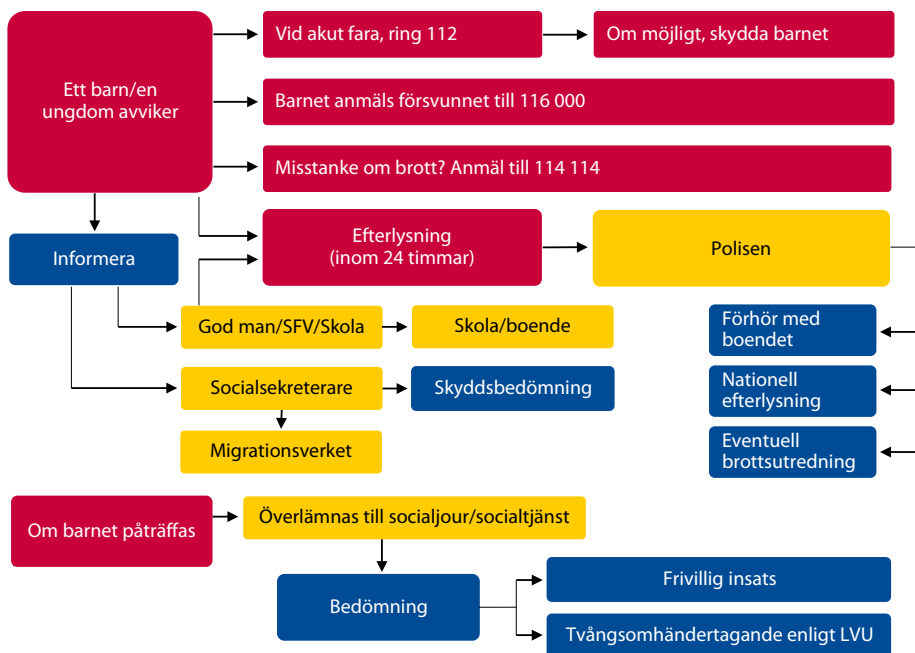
Ett barn/en ungdom avviker

Vid akut fara, ring 112

Om möjligt, skydda barnet

Barnet anmäls försvunnet till 116 000

Misstanke om brott? Anmäl till 114 114

Informera

Efterlysning
(inom 24 timmar)

Polisen

God man/SFV/Skola

Skola/boende

Förhör med boendet

Socialsekreterare

Skyddsbedömning

Nationell efterlysning

Migrationsverket

Eventuell brottsutredning

Om barnet påträffas

Överlämnas till socialjour/socialtjänst

Bedömning

Frivillig insats

Tvångsomhändertagande enligt LVU